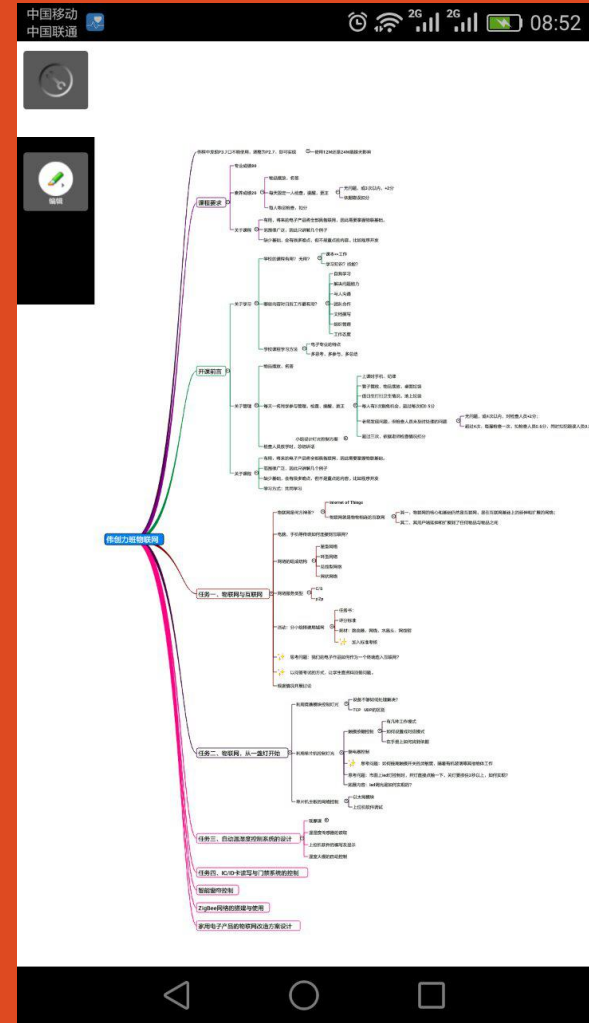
中国移动
中国联通
2G 2G 08:52

编辑

伴创力物联网

课程要求

开课前言

任务一、物联网与互联网

任务二、物联网，从一盏灯开始

任务三、自动温室度控制系统的设计

任务四、IC/ID卡读写与门禁系统的控制

智能窗帘控制

ZigBee网络的搭建与使用

家用电子产品的物联网改造方案设计

专业必修课

课程成绩

关于请假

关于学习

关于管理

关于课程

Internet of Things

温度传感器

湿度传感器

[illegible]